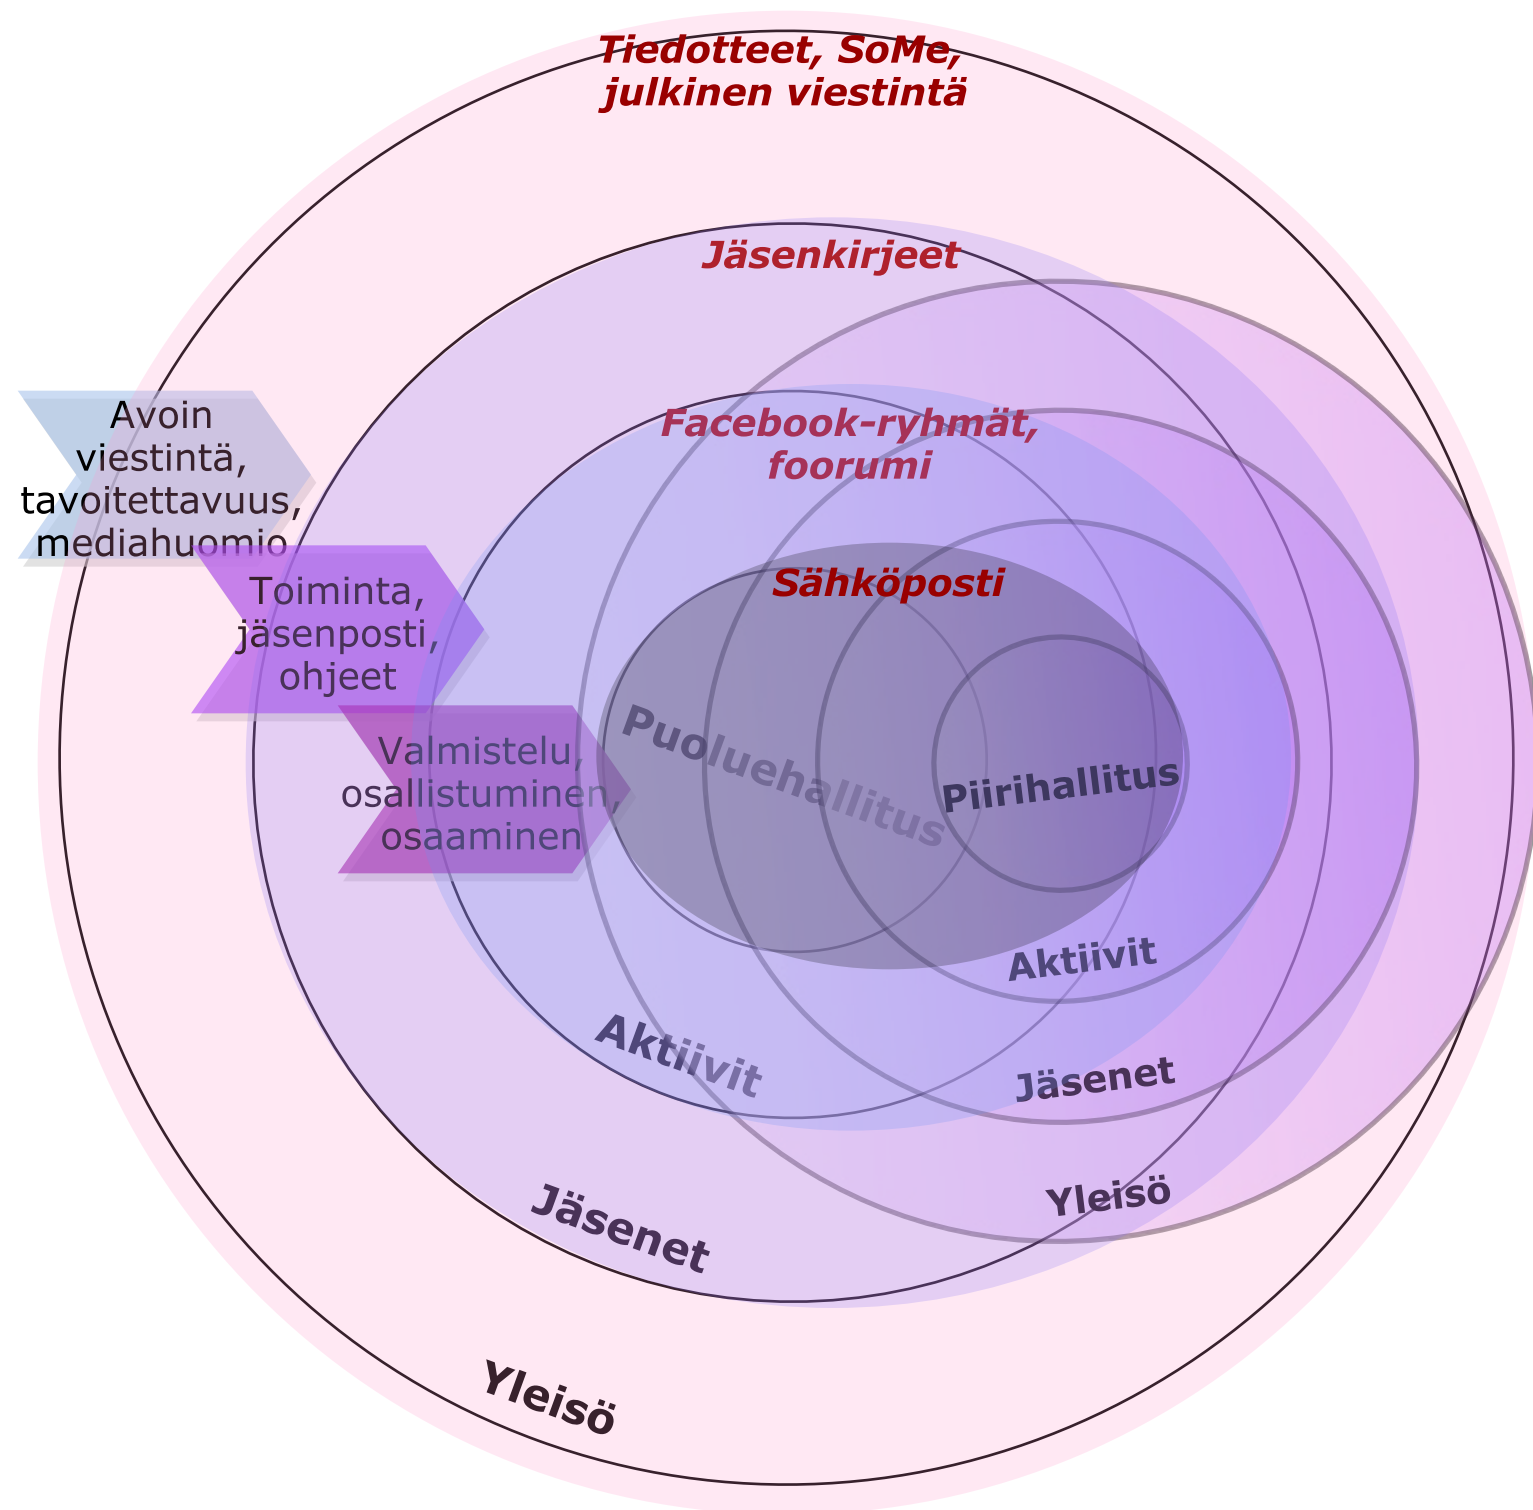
Tiedotteet, SoMe, julkinen viestintä

Jäsenkirjeet

Facebook-ryhmät, foorumi

Sähköposti

Avoin viestintä, tavoitettavuus, mediahuomio

Toiminta, jäsenposti, ohjeet

Valmistelu, osallistuminen, osaaminen

Puoluehallitus

Piirihallitus

Aktiivit

Aktiivit

Jäsenet

Yleisö

Jäsenet

Yleisö